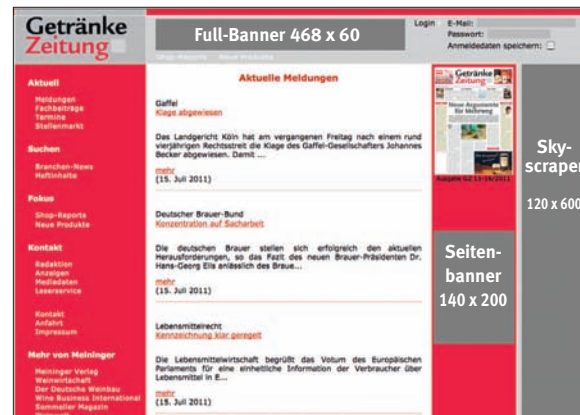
Getränke Zeitung

Full-Banner 468 x 60

Login E-Mail:
Passwort:
Anmeldedaten speichern:

Shop-Reports Neue Produkte

Aktuell
Meldungen
Fachbeiträge
Termine
Stellenmarkt

Suchen
Branchen-News
Heftinhalte

Fokus
Shop-Reports
Neue Produkte

Kontakt
Redaktion
Anzeigen
Mediadaten
Leserservice

Kontakt
Anfahrt
Impressum

Mehr von Meininger
Meininger Verlag
Weinwirtschaft
Der Deutsche Weinbau
Wine Business International
Sommelier Magazin

Aktuelle Meldungen

Gaffel
Klage abgewiesen

Das Landgericht Köln hat am vergangenen Freitag nach einem rund vierjährigen Rechtsstreit die Klage des Gaffel-Gesellschafters Johannes Becker abgewiesen. Damit ...

mehr
(15. Juli 2011)

Deutscher Brauer-Bund
Konzentration auf Sacharbeit

Die deutschen Brauer stellen sich erfolgreich den aktuellen Herausforderungen, so das Fazit des neuen Brauer-Präsidenten Dr. Hans-Georg Eils anlässlich des Braue...

mehr
(15. Juli 2011)

Lebensmittelrecht
Kennzeichnung klar geregelt

Die Lebensmittelwirtschaft begrüßt das Votum des Europäischen Parlaments für eine einheitliche Information der Verbraucher über Lebensmittel in E...

mehr
(15. Juli 2011)

Getränke Zeitung
Neue Argumente für Bildung
Ausgabe GZ 13-14/2011

Seitenbanner 140 x 200

Skyscraper
120 x 600